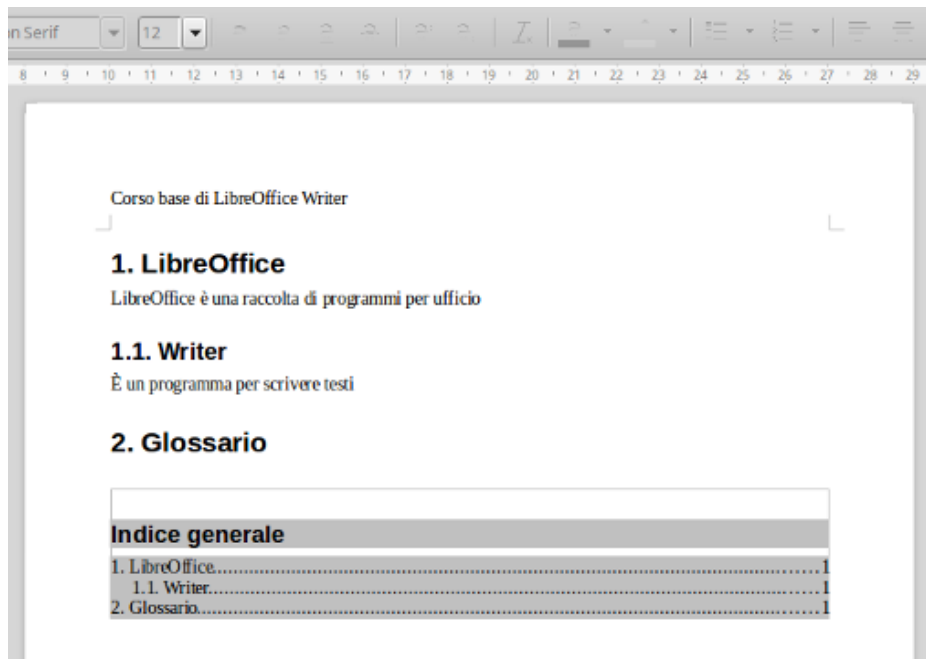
n Serif | 12

8 9 10 11 12 13 14 15 16 17 18 19 20 21 22 23 24 25 26 27 28 29

Corso base di LibreOffice Writer

1. LibreOffice

LibreOffice è una raccolta di programmi per ufficio

1.1. Writer

È un programma per scrivere testi

2. Glossario

Indice generale

1. LibreOffice........................................................................1
1.1. Writer........................................................................1
2. Glossario........................................................................1